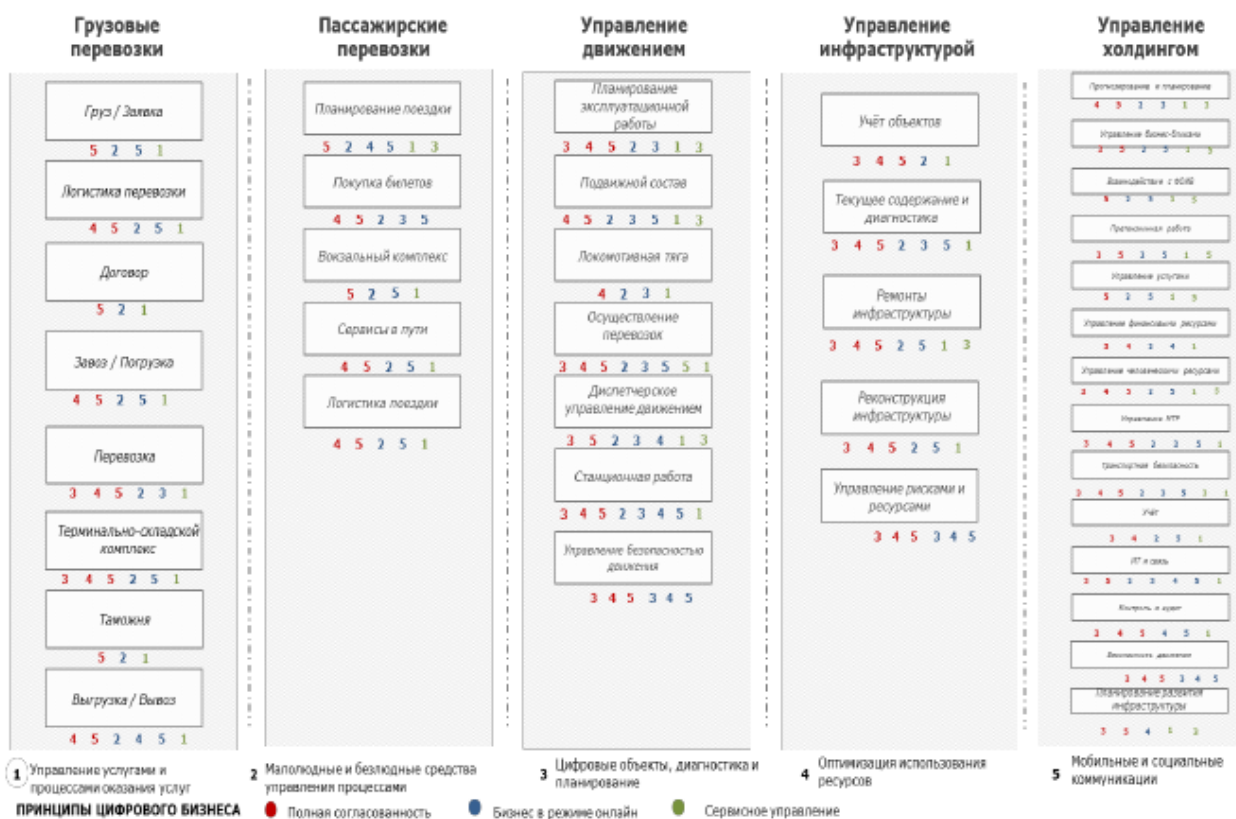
Грузовые перевозки

Груз / Заявка
5 2 5 1

Логистика перевозки
4 5 2 5 1

Договор
5 2 1

Завоз / Погрузка
4 5 2 5 1

Перевозка
3 4 5 2 3 1

Терминально-складской комплекс
3 4 5 2 5 1

Таможня
5 2 1

Выгрузка / Вывоз
4 5 2 4 5 1

Пассажирские перевозки

Планирование поездки
5 2 4 5 1 3

Покупка билетов
4 5 2 3 5

Вокзальный комплекс
5 2 5 1

Сервисы в пути
4 5 2 5 1

Логистика поездки
4 5 2 5 1

Управление движением

Планирование эксплуатационной работы
3 4 5 2 3 1 3

Подвижной состав
4 5 2 3 5 1 3

Локомотивная тяга
4 2 3 1

Осуществление перевозок
3 4 5 2 3 5 5 1

Диспетчерское управление движением
3 5 2 3 4 1 3

Станционная работа
3 4 5 2 3 4 5 1

Управление безопасностью движения
3 4 5 3 4 5

Управление инфраструктурой

Учёт объектов
3 4 5 2 1

Текущее содержание и диагностика
3 4 5 2 3 5 1

Ремонты инфраструктуры
3 4 5 2 5 1 3

Реконструкция инфраструктуры
3 4 5 2 5 1

Управление рисками и ресурсами
3 4 5 3 4 5

Управление холдингом

Прогнозирование и планирование
4 3 2 3 1 3

Управление бизнес-блоками
3 5 2 5 1 3

Взаимодействие с ФОИВ
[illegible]

Претензионная работа
3 5 3 5 1 5

Управление услугами
5 2 5 1 3

Управление финансовыми ресурсами
3 4 3 4 1

Управление человеческими ресурсами
3 4 3 2 3 1 3

Управление НТР
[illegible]

Транспортная безопасность
3 4 5 2 3 5 3 1

Учёт
3 4 2 3 1

ИТ и связь
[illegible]

Контроль и аудит
3 4 5 4 5 1

Безопасность движения
3 4 5 3 4 5

Планирование развития инфраструктуры
3 5 4 1 3

1 Управление услугами и процессами оказания услуг
2 Малолюдные и безлюдные средства управления процессами
3 Цифровые объекты, диагностика и планирование
4 Оптимизация использования ресурсов
5 Мобильные и социальные коммуникации

ПРИНЦИПЫ ЦИФРОВОГО БИЗНЕСА
Полная согласованность
Бизнес в режиме онлайн
Сервисное управление